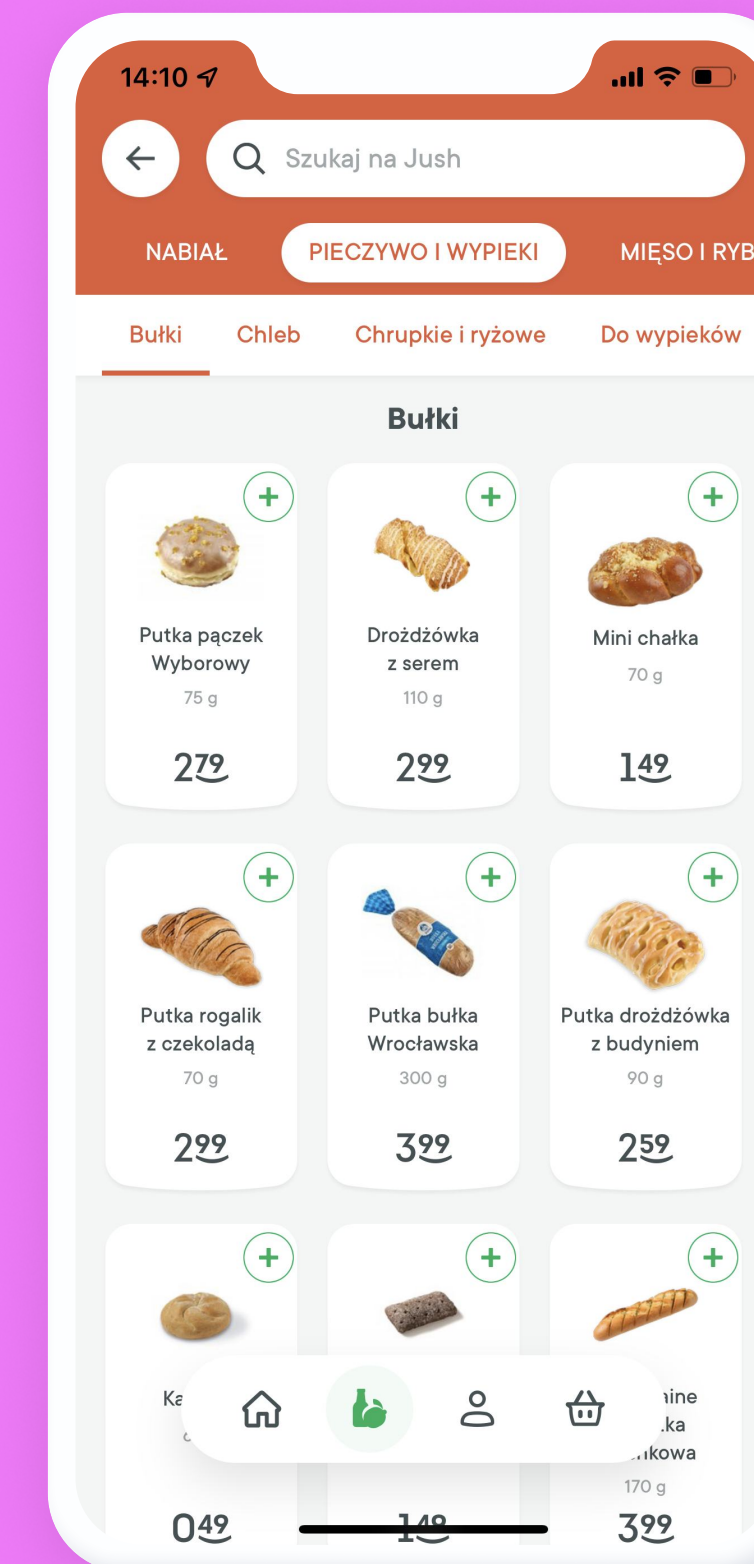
14:10

Szukaj na Jush

NABIAŁ
PIECZYWO I WYPIEKI
MIĘSO I RYB

Bułki
Chleb
Chrupkie i ryżowe
Do wypieków

Bułki

Putka pączek Wyborowy
75 g
$2^{79}$

Drożdżówka z serem
110 g
$2^{99}$

Mini chałka
70 g
$1^{49}$

Putka rogalik z czekoladą
70 g
$2^{99}$

Putka bułka Wrocławska
300 g
$3^{99}$

Putka drożdżówka z budyniem
90 g
$2^{59}$

Ka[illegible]
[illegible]
$0^{49}$

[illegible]
$1^{49}$

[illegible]aine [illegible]ka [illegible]kowa
170 g
$3^{99}$